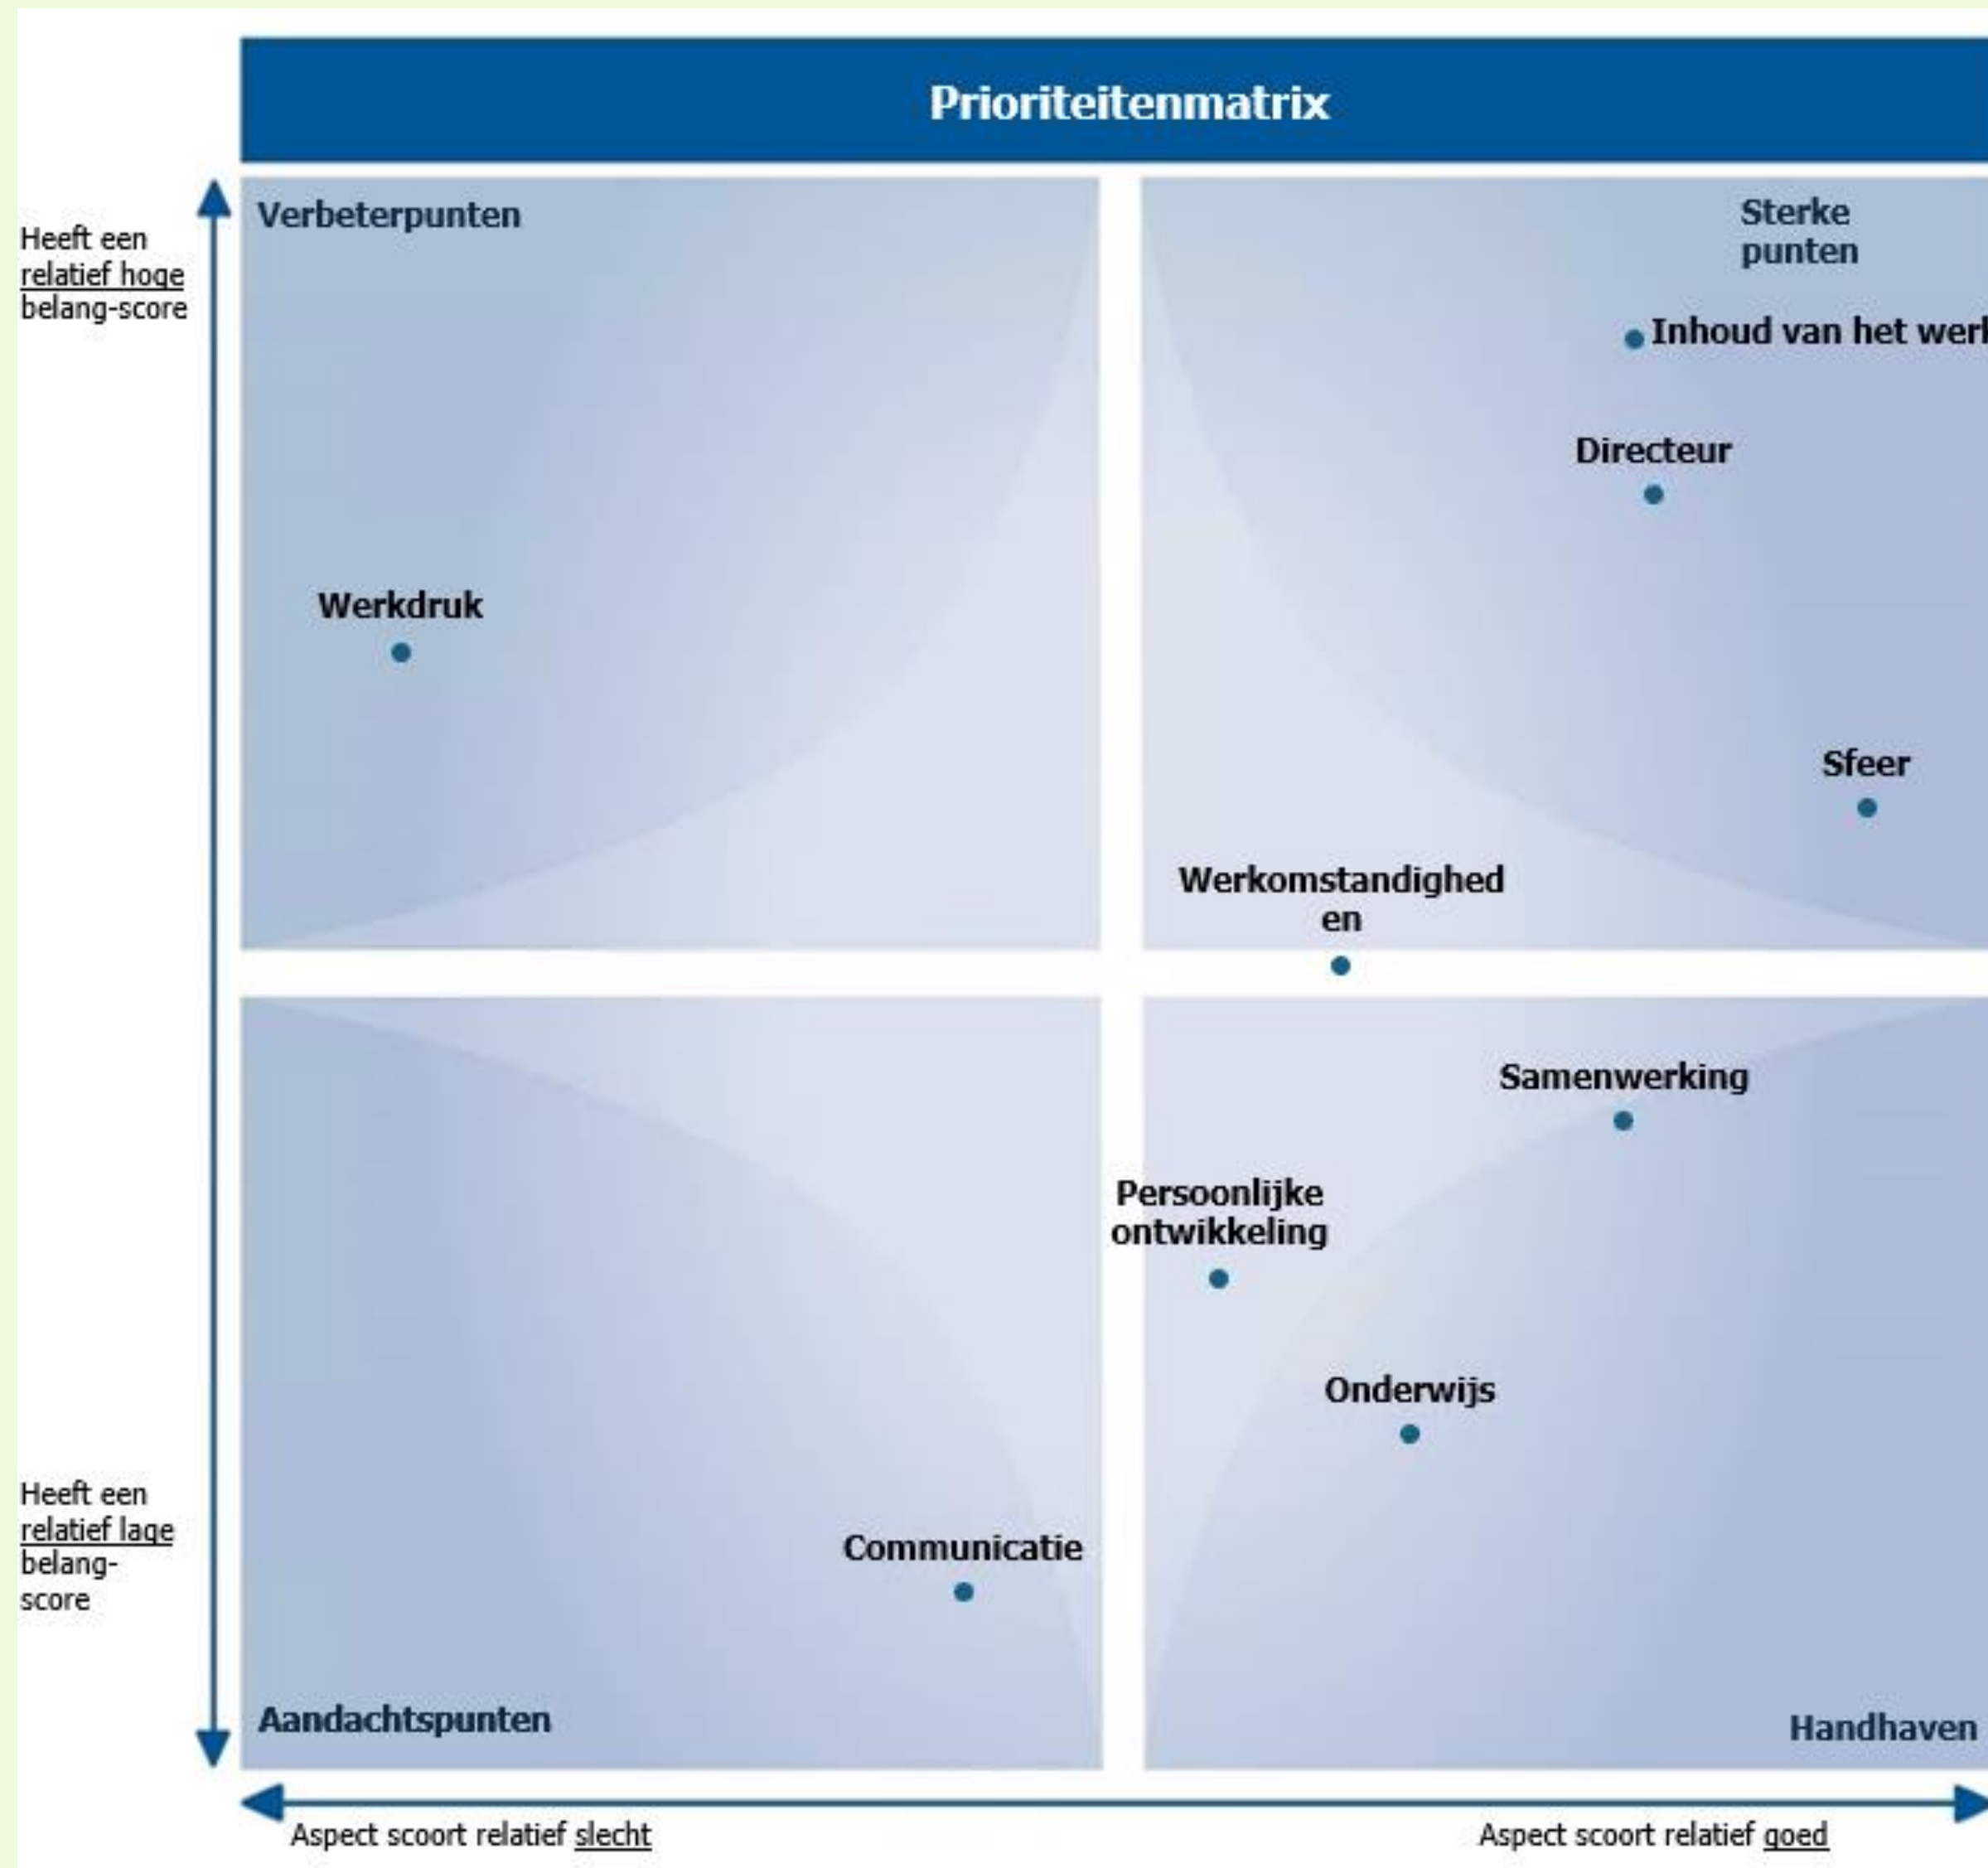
Prioriteitenmatrix

Heeft een relatief hoge belang-score

Verbeterpunten

Sterke punten

Inhoud van het werk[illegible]

Directeur

Werkdruk

Sfeer

Werkomstandighed en

Samenwerking

Persoonlijke ontwikkeling

Onderwijs

Heeft een relatief lage belang-score

Communicatie

Aandachtspunten

Handhaven

Aspect scoort relatief slecht

Aspect scoort relatief goed